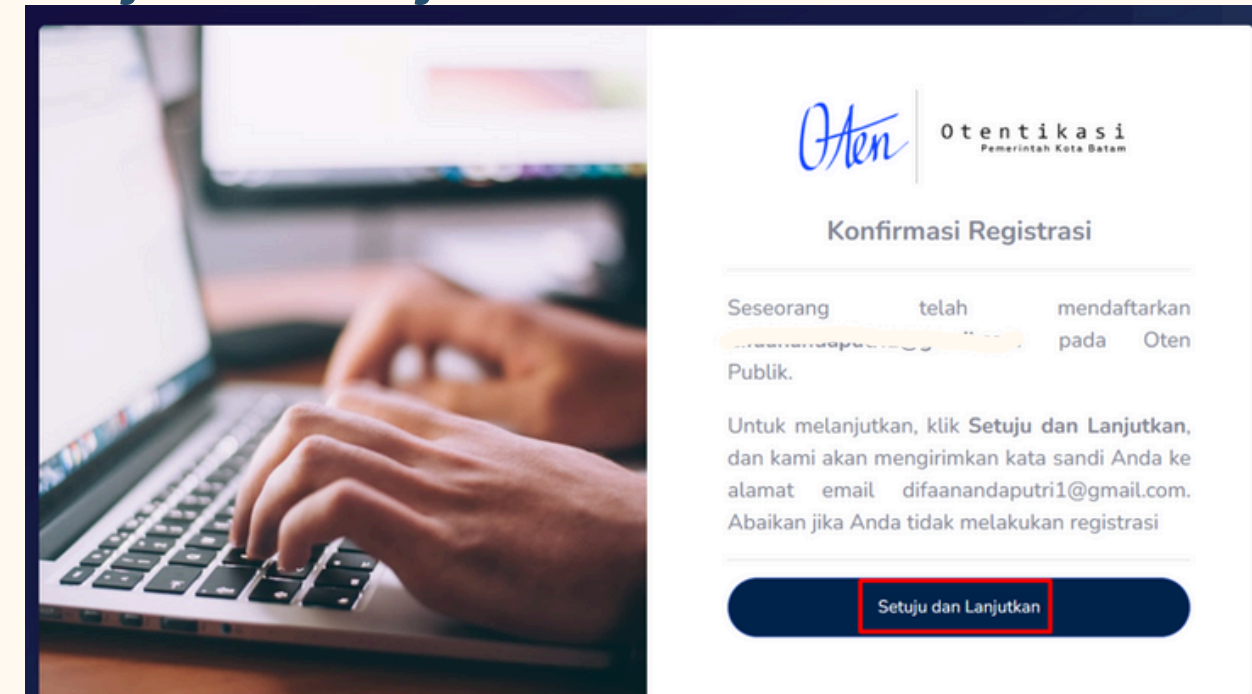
Oten | Otentikasi
Pemerintah Kota Batam

Konfirmasi Registrasi

Seseorang telah mendaftarkan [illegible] pada Oten Publik.

Untuk melanjutkan, klik **Setuju dan Lanjutkan**, dan kami akan mengirimkan kata sandi Anda ke alamat email difaanandaputri1@gmail.com. Abaikan jika Anda tidak melakukan registrasi

Setuju dan Lanjutkan